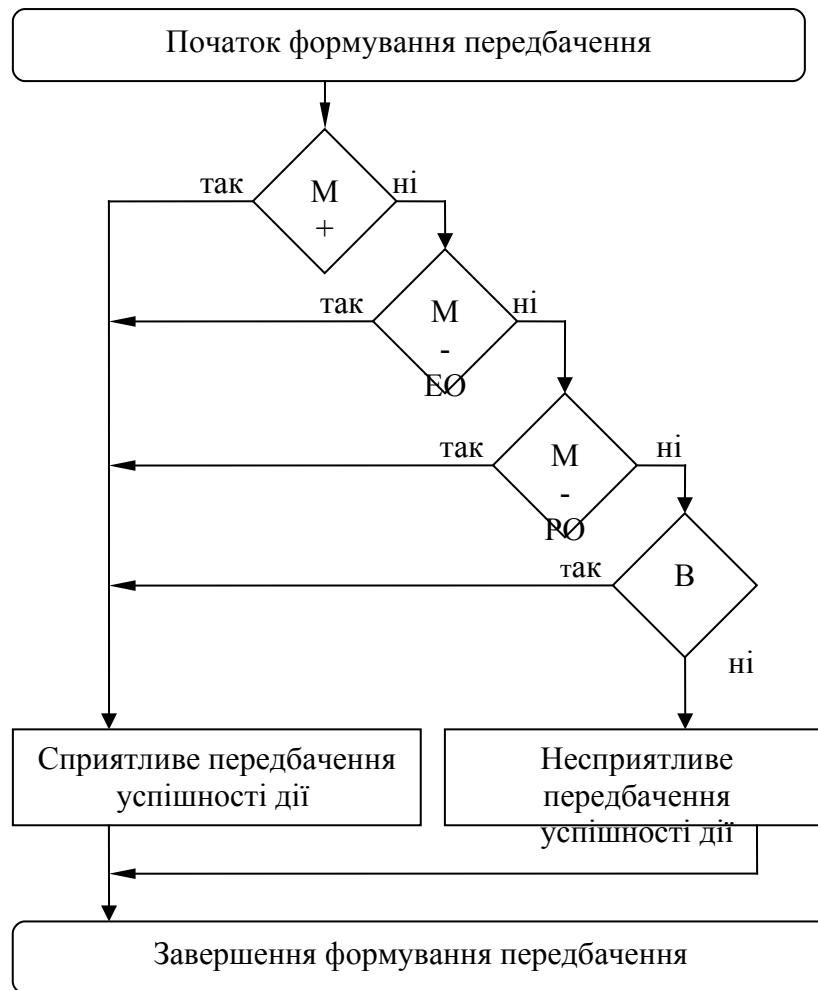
Початок формування передбачення

так
M
+
ні

так
M
-
EO
ні

так
M
-
PO
ні

так
B
ні

Сприятливе передбачення успішності дії

Несприятливе передбачення успішності дії

Завершення формування передбачення